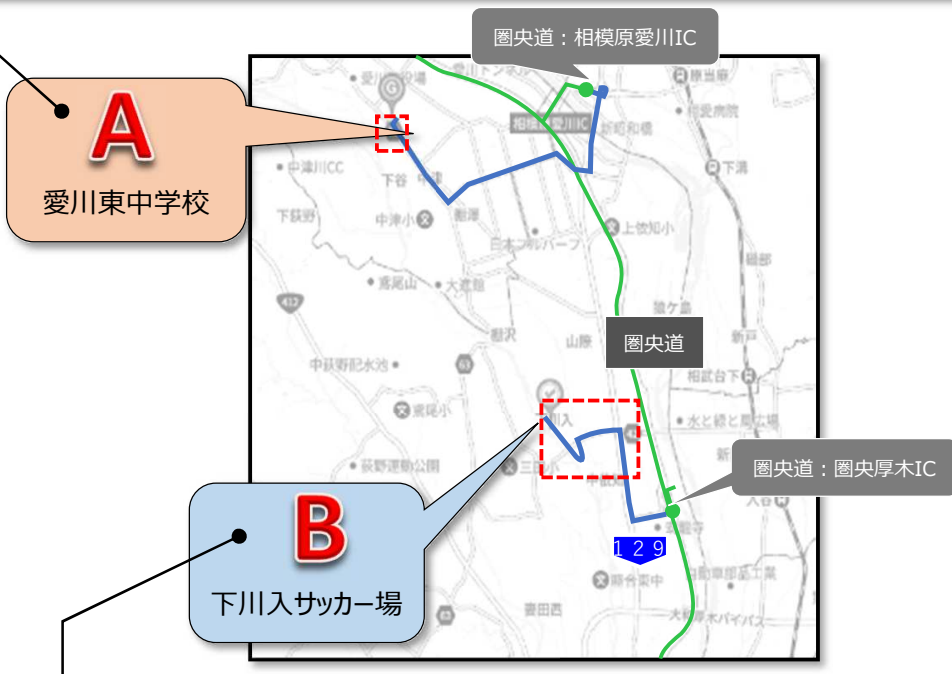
圏央道：相模原愛川IC

A
愛川東中学校

圏央道

圏央道：圏央厚木IC

B
下川入サッカー場

129

愛川町役場
相模原愛川IC
新昭和橋
中津川CC
下谷
中津小
下荻野
日本フルハーフ
上依知小
尾山
大塚
山際
圏央道
中荻野配水池
荻野運動公園
三田
新昭和橋
依知
相武台下
水と緑と風の広場
妻田西
睦合東中
大塚
厚木バイパス